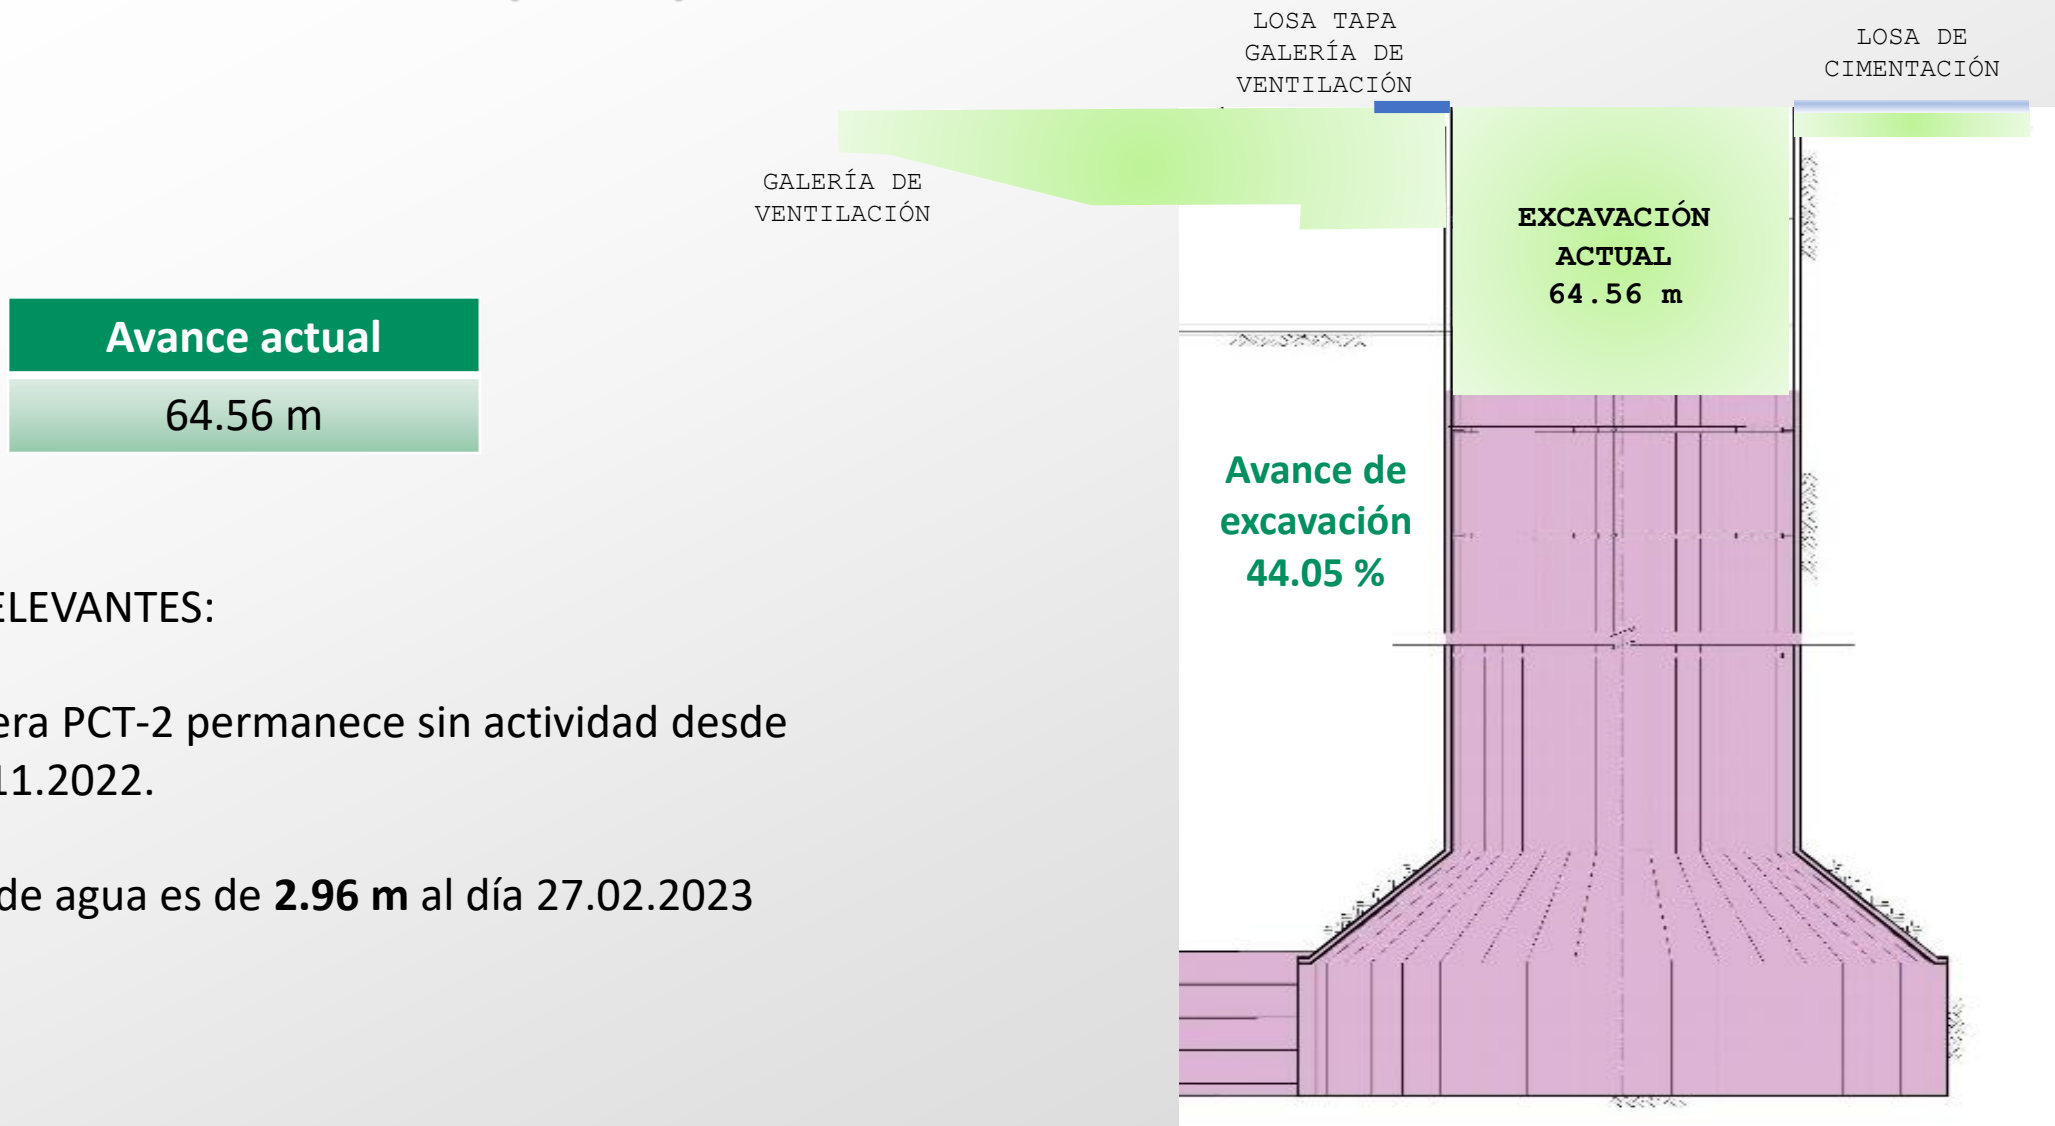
LOSA TAPA GALERÍA DE VENTILACIÓN

LOSA DE CIMENTACIÓN

GALERÍA DE VENTILACIÓN

EXCAVACIÓN ACTUAL 64.56 m

Avance actual

64.56 m

Avance de excavación 44.05 %

ELEVANTES:

era PCT-2 permanece sin actividad desde 11.2022.

de agua es de **2.96 m** al día 27.02.2023